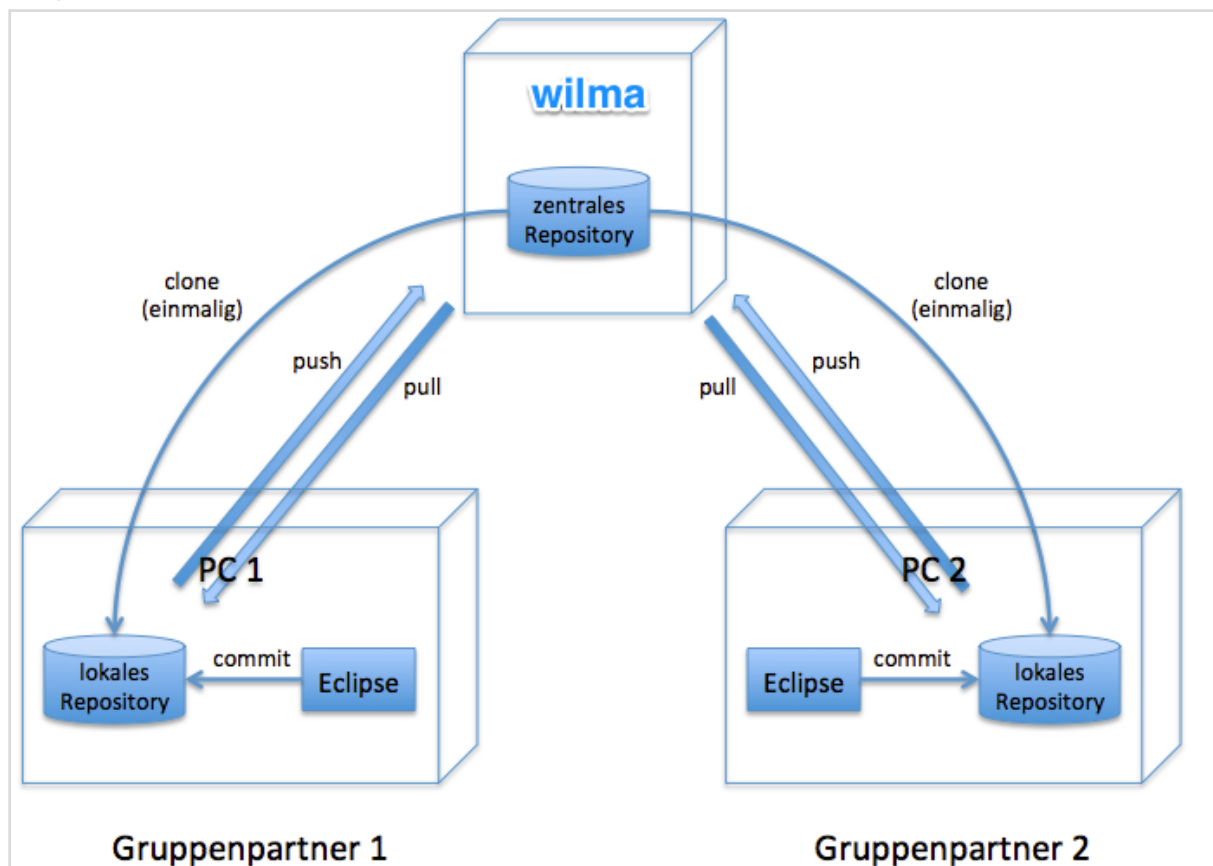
wilma

zentrales Repository

clone (einmalig)

push

pull

pull

push

clone (einmalig)

PC 1

lokales Repository

commit

Eclipse

PC 2

Eclipse

commit

lokales Repository

Gruppenpartner 1

Gruppenpartner 2